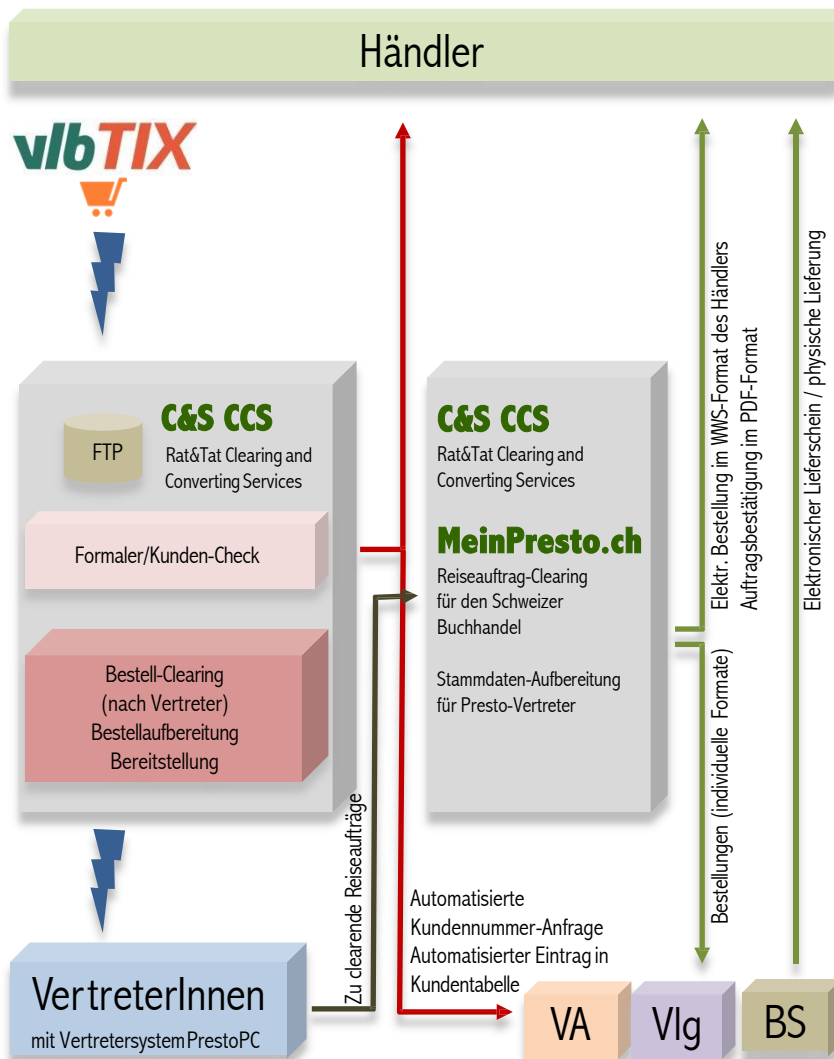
Händler

vlbTIX

C&S CCS

FTP

Rat&Tat Clearing and Converting Services

Formaler/Kunden-Check

Bestell-Clearing
(nach Vertreter)
Bestellaufbereitung
Bereitstellung

C&S CCS

Rat&Tat Clearing and Converting Services

MeinPresto.ch

Reiseauftrag-Clearing für den Schweizer Buchhandel

Stammdaten-Aufbereitung für Presto-Vertreter

Elektr. Bestellung im WWS-Format des Händlers
Auftragsbestätigung im PDF-Format

Elektronischer Lieferschein / physische Lieferung

Bestellungen (individuelle Formate)

Zu clearende Reiseaufträge

Automatisierte Kundennummer-Anfrage
Automatisierter Eintrag in Kundentabelle

VertreterInnen
mit VertretersystemPrestoPC

VA

Vlg

BS